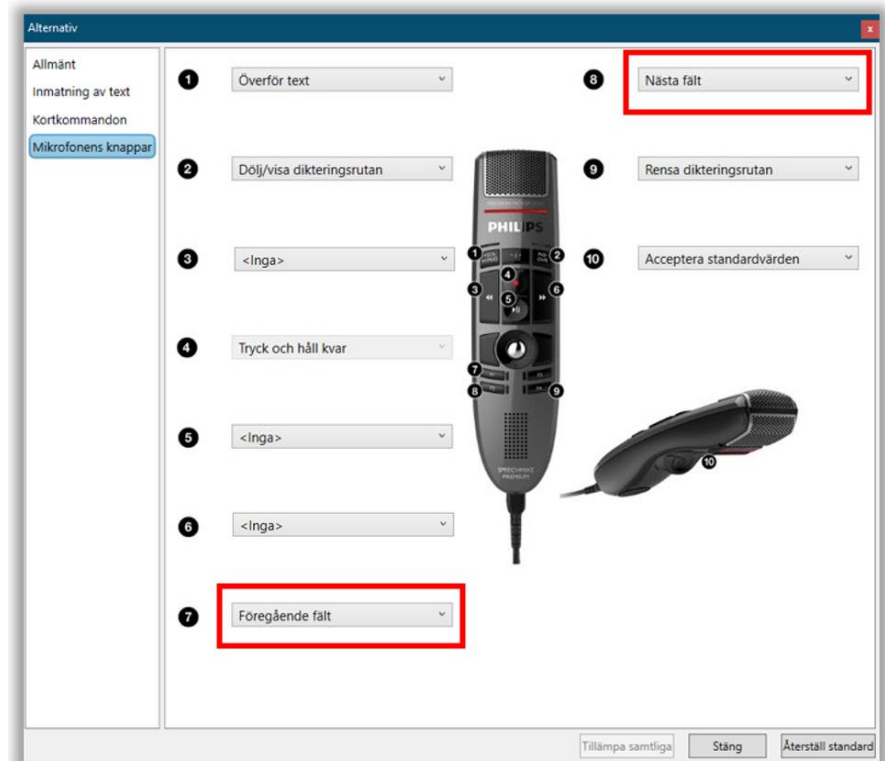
Alternativ

x

Allmänt
Inmatning av text
Kortkommandon
Mikrofonens knappar

1 Överför text
2 Dölj/visa dikteringsrutan
3 <Inga>
4 Tryck och håll kvar
5 <Inga>
6 <Inga>
7 Föregående fält
8 Nästa fält
9 Rensa dikteringsrutan
10 Acceptera standardvärden

PHILIPS

1 2 3 4 5 6 7 8 9 10

SPEECHMIKE PREMIUM

Tillämpa samtliga
Stäng
Återställ standard